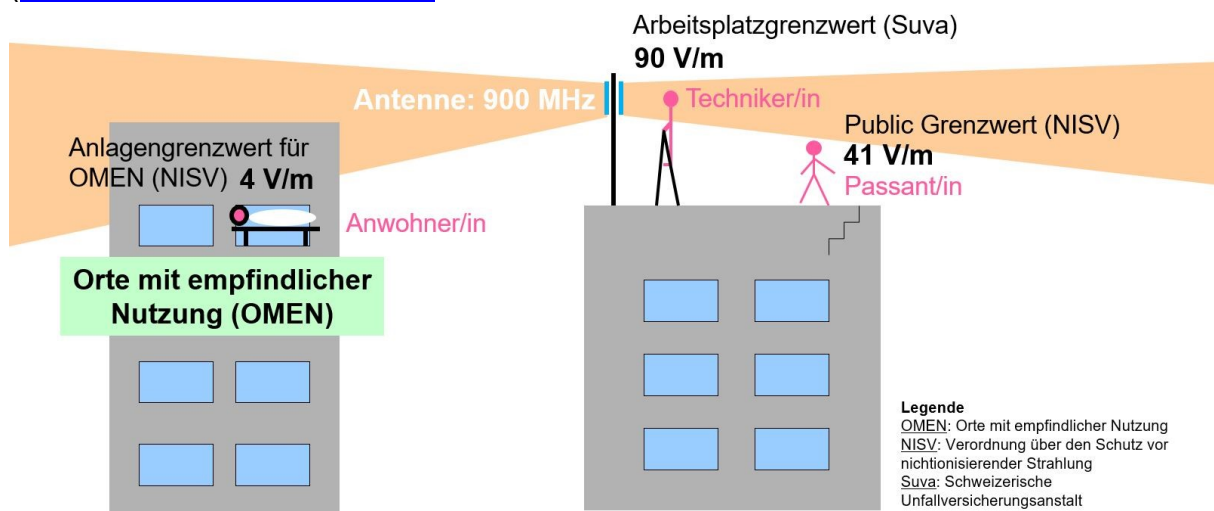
Arbeitsplatzgrenzwert (Suva)
90 V/m

Antenne: 900 MHz

Techniker/in

Public Grenzwert (NISV)
41 V/m
Passant/in

Anlagengrenzwert für OMEN (NISV) 4 V/m

Anwohner/in

Orte mit empfindlicher Nutzung (OMEN)

Legende
OMEN: Orte mit empfindlicher Nutzung
NISV: Verordnung über den Schutz vor nichtionisierender Strahlung
Suva: Schweizerische Unfallversicherungsanstalt